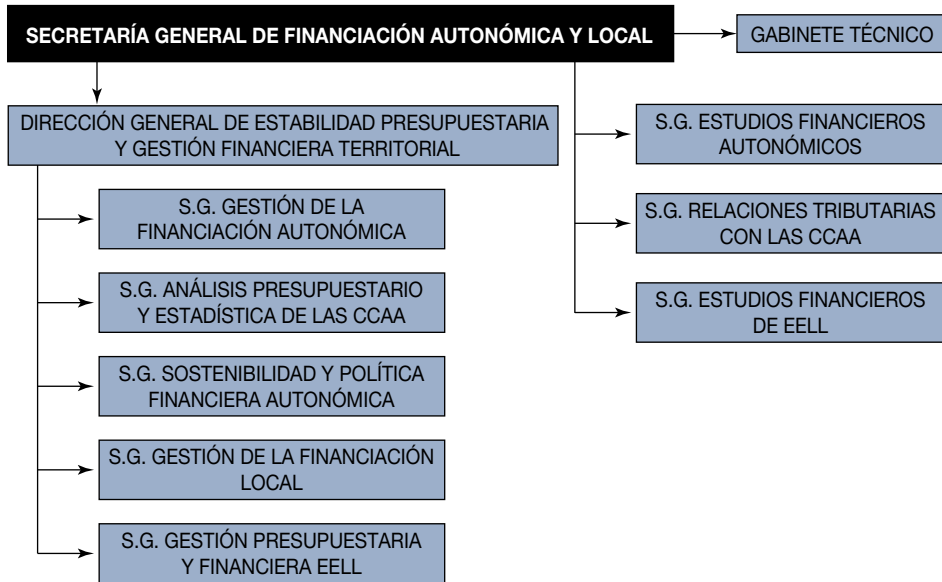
SECRETARÍA GENERAL DE FINANCIACIÓN AUTONÓMICA Y LOCAL

GABINETE TÉCNICO

DIRECCIÓN GENERAL DE ESTABILIDAD PRESUPUESTARIA Y GESTIÓN FINANCIERA TERRITORIAL

S.G. GESTIÓN DE LA FINANCIACIÓN AUTONÓMICA

S.G. ANÁLISIS PRESUPUESTARIO Y ESTADÍSTICA DE LAS CCAA

S.G. SOSTENIBILIDAD Y POLÍTICA FINANCIERA AUTONÓMICA

S.G. GESTIÓN DE LA FINANCIACIÓN LOCAL

S.G. GESTIÓN PRESUPUESTARIA Y FINANCIERA EELL

S.G. ESTUDIOS FINANCIEROS AUTONÓMICOS

S.G. RELACIONES TRIBUTARIAS CON LAS CCAA

S.G. ESTUDIOS FINANCIEROS DE EELL